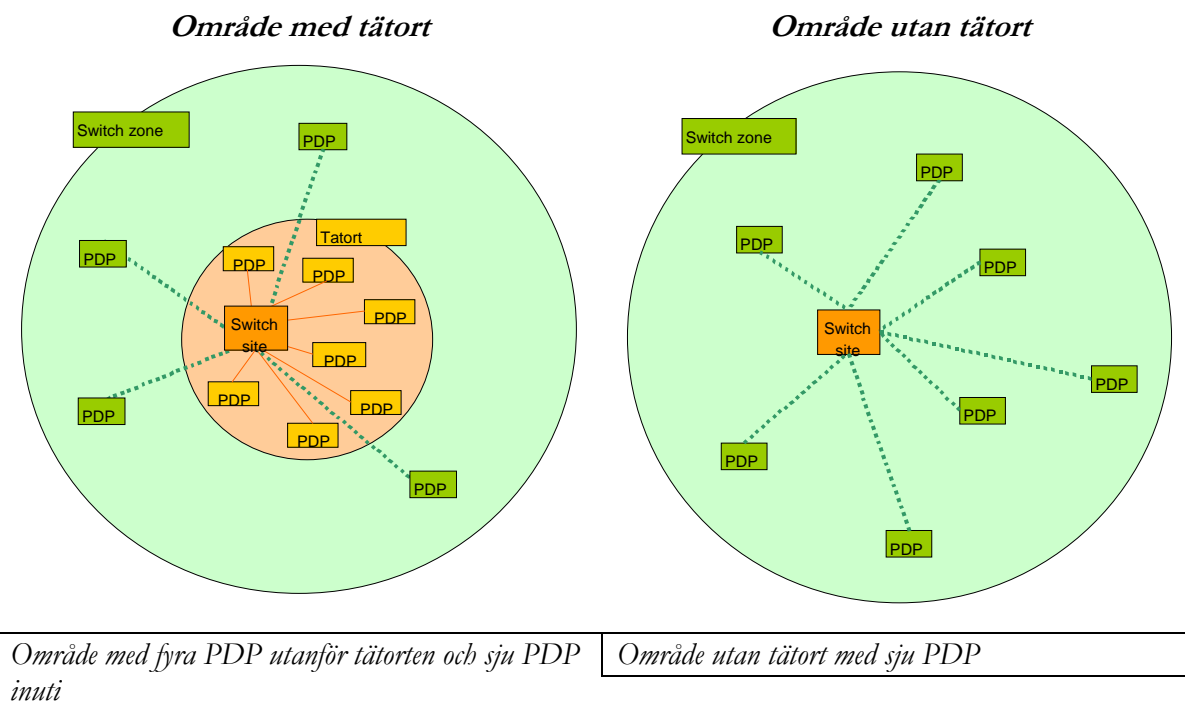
Område med tätort

Switch zone

PDP

Tatort

PDP

PDP

PDP

PDP

Switch site

PDP

PDP

PDP

PDP

PDP

PDP

Område utan tätort

Switch zone

PDP

PDP

PDP

Switch site

PDP

PDP

PDP

PDP

| Område med fyra PDP utanför tätorten och sju PDP inuti | Område utan tätort med sju PDP |
|---|---|